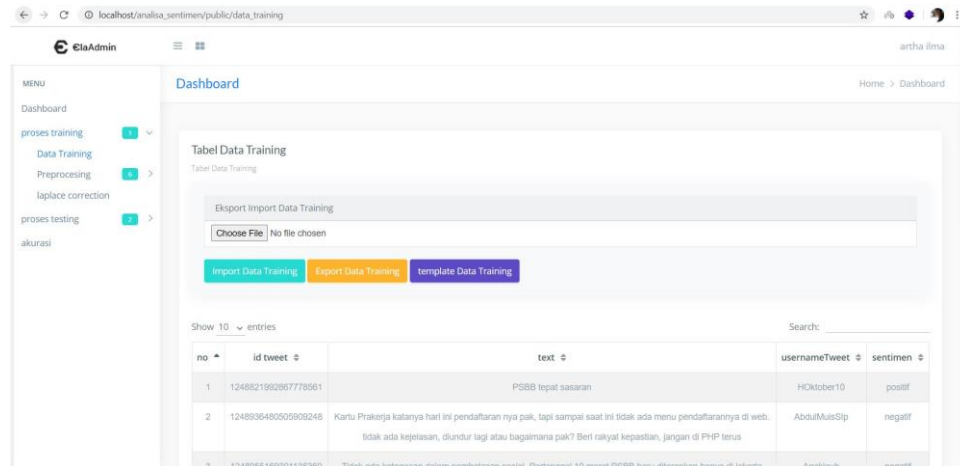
localhost/analisa_sentimen/public/data_training

ElaAdmin

artha ilma

MENU
Dashboard
proses training 1
Data Training
Preprocesing 6
laplace correction
proses testing 2
akurasi

Dashboard

Home > Dashboard

Tabel Data Training
Tabel Data Training

Eksport Import Data Training
Choose File No file chosen

Import Data Training Export Data Training template Data Training

Show 10 entries

Search:

| no | id tweet | text | usernameTweet | sentimen |
|---|---|---|---|---|
| 1 | 1248821992867778561 | PSBB tepat sasaran | HOktober10 | positif |
| 2 | 1248936480505909248 | Kartu Prakerja katanya hari ini pendaftaran nya pak, tapi sampai saat ini tidak ada menu pendaftarannya di web. tidak ada kejelasan, diundur lagi atau bagaimana pak? Beri rakyat kepastian, jangan di PHP terus | AbdulMuisSIp | negatif |
| 3 | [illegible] | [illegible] | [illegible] | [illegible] |